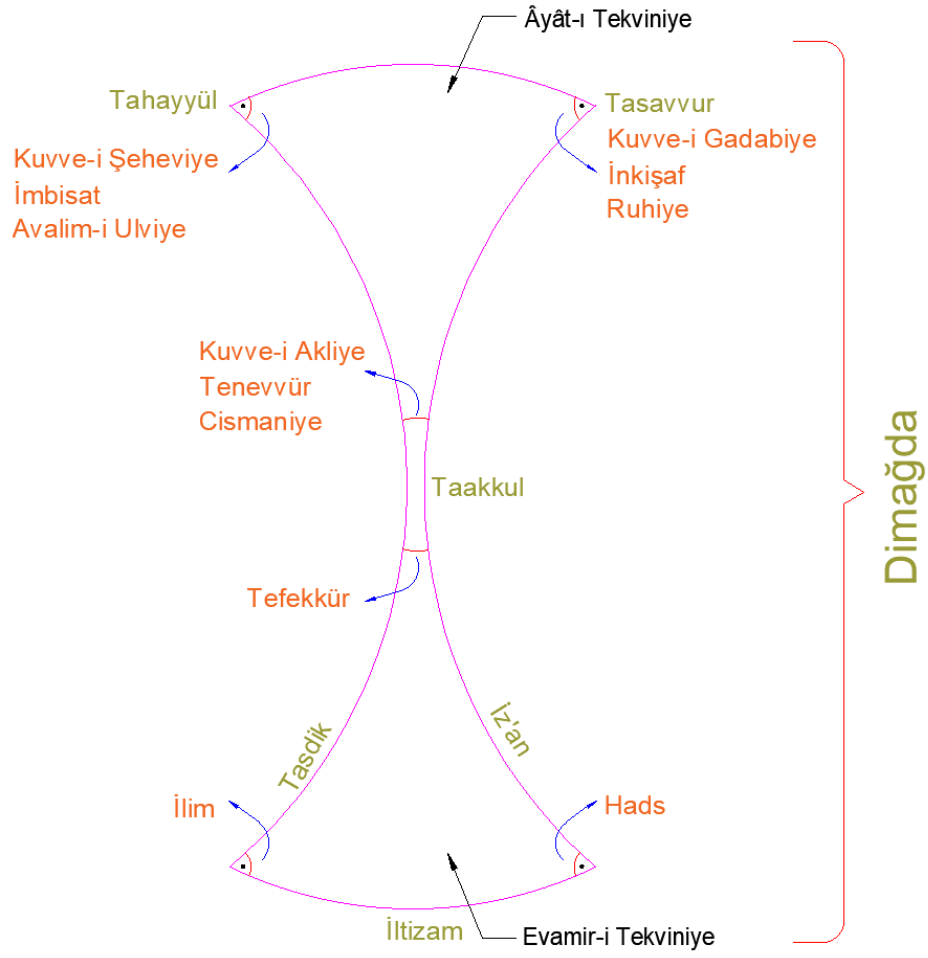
Âyât-ı Tekviniye

Tahayyül

Kuvve-i Şeheviye
İmbisat
Avalim-i Ulviye

Tasavvur
Kuvve-i Gadabiye
İnkişaf
Ruhiye

Kuvve-i Akliye
Tenevvür
Cismaniye

Taakkul

Tefekkür

Tasdik

İz'an

İlim

Hads

İltizam

Evamir-i Tekviniye

Dimağda